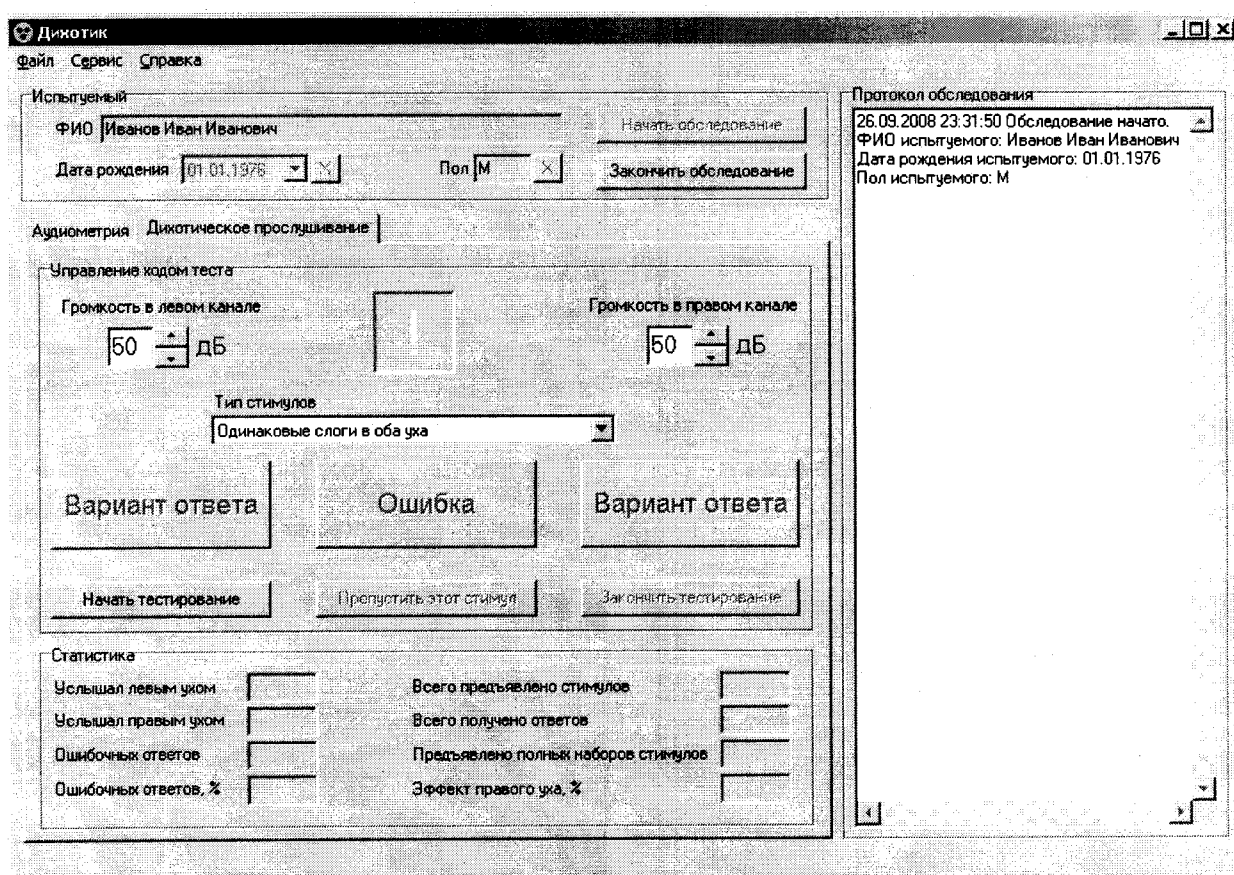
Дихотик
Файл Сервис Справка

Испытуемый
ФИО Иванов Иван Иванович
Дата рождения 01.01.1976
Пол М
Начать обследование
Закончить обследование

Аудиометрия Дихотическое прослушивание

Управление ходом теста
Громкость в левом канале
50 дБ
Громкость в правом канале
50 дБ
Тип стимулов
Одинаковые слоги в оба уха
Вариант ответа
Ошибка
Вариант ответа
Начать тестирование
Пропустить этот стимул
Закончить тестирование

Статистика
Услышал левым ухом
Услышал правым ухом
Ошибочных ответов
Ошибочных ответов, %
Всего предъявлено стимулов
Всего получено ответов
Предъявлено полных наборов стимулов
Эффект правого уха, %

Протокол обследования
26.09.2008 23:31:50 Обследование начато.
ФИО испытуемого: Иванов Иван Иванович
Дата рождения испытуемого: 01.01.1976
Пол испытуемого: М